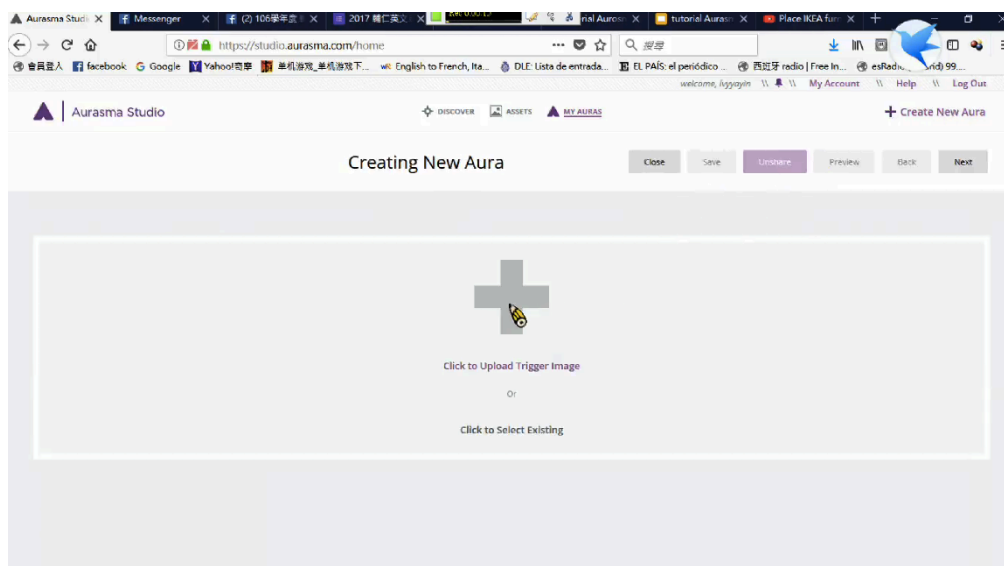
Aurasma Studio X | Messenger X | (2) 106學年度 X | 2017 輔仁英文 X | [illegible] | nal Aurasma X | tutorial Aurasma X | Place IKEA furn X | +

https://studio.aurasma.com/home

搜尋

會員登入 | facebook | Google | Yahoo!奇摩 | 单机游戏_单机游戏下... | English to French, Ita... | DLE: Lista de entrada... | EL PAÍS: el periódico ... | 西班牙 radio | Free In... | esRadi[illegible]rid) 99...

welcome, ivyyayin \\ \\ My Account \\ Help \\ Log Out

Aurasma Studio

DISCOVER | ASSETS | MY AURAS

+ Create New Aura

Creating New Aura

Close | Save | Unshare | Preview | Back | Next

Click to Upload Trigger Image

Or

Click to Select Existing